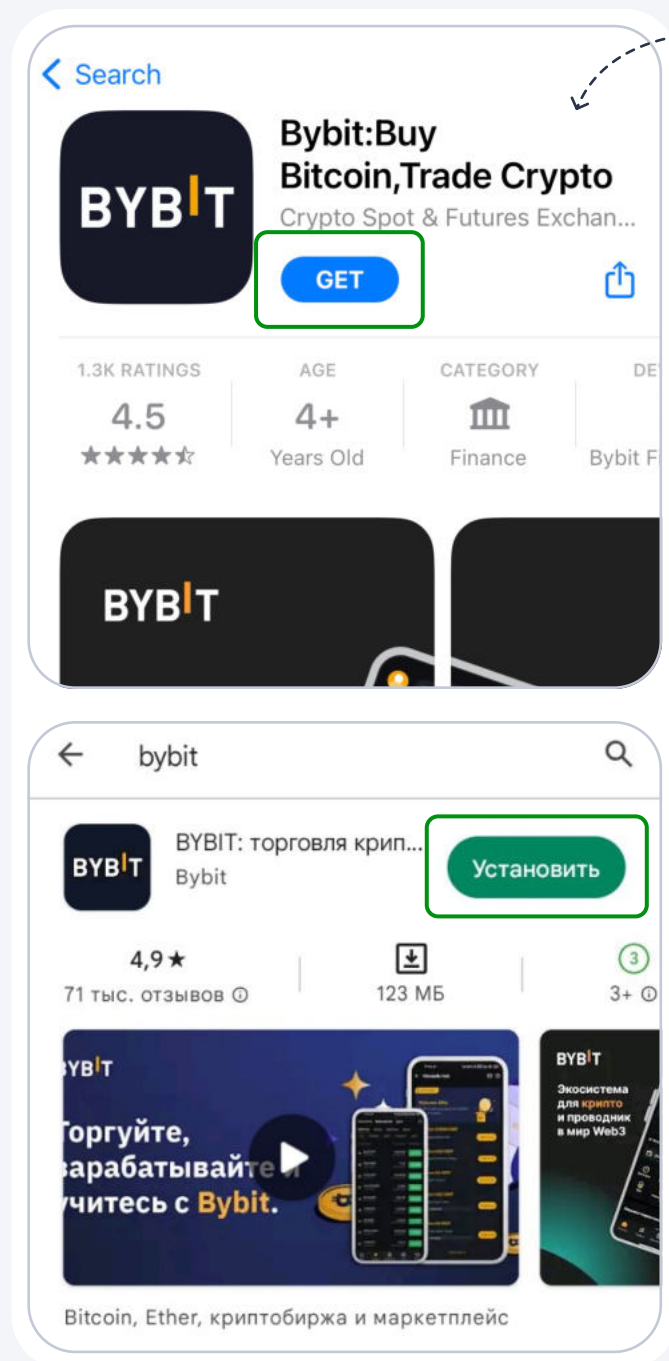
< Search

BYBIT

Bybit:Buy Bitcoin,Trade Crypto

Crypto Spot & Futures Exchan...

GET

1.3K RATINGS
4.5
★★★★☆

AGE
4+
Years Old

CATEGORY
Finance

DE
Bybit F

BYBIT

bybit

BYBIT

BYBIT: торговля крип...
Bybit

Установить

4,9★
71 тыс. отзывов ⓘ

123 МБ

3
3+ ⓘ

YBIT

Торгуйте, зарабатывайте и учитесь с Bybit.

BYBIT

Экосистема для крипто и проводник в мир Web3

Bitcoin, Ether, криптобиржа и маркетплейс